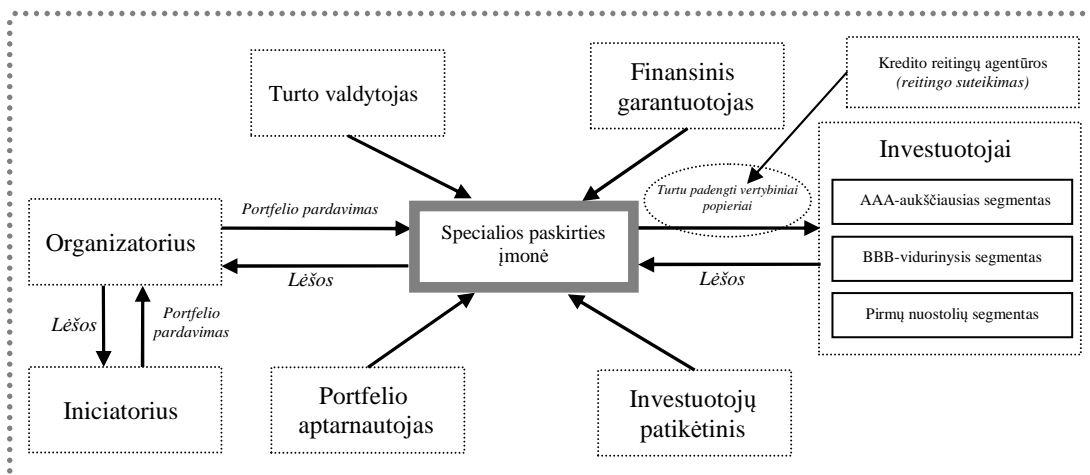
Turto valdytojas

Finansinis garantuotojas

Kredito reitingų agentūros
*(reitingo suteikimas)*

Investuotojai

*Turtu padengti vertybiniai popieriai*

AAA-aukščiausias segmentas

BBB-vidurinysis segmentas

Pirmų nuostolių segmentas

*Portfelio pardavimas*

Organizatorius

Specialios paskirties įmonė

*Lėšos*

*Lėšos*

*Lėšos*

*Portfelio pardavimas*

Iniciatorius

Portfelio aptarnautojas

Investuotojų patikėtinis